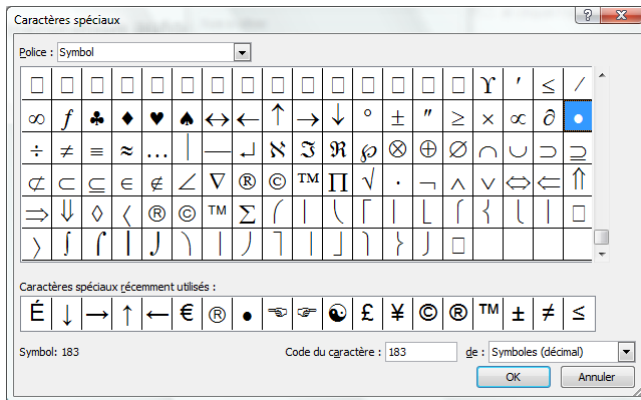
Caractères spéciaux

?

X

Police : Symbol

| □ | □ | □ | □ | □ | □ | □ | □ | □ | □ | □ | □ | □ | □ | ϒ | ′ | ≤ | ⁄ |
|---|---|---|---|---|---|---|---|---|---|---|---|---|---|---|---|---|---|
| ∞ | ƒ | ♣ | ♦ | ♥ | ♠ | ↔ | ← | ↑ | → | ↓ | ° | ± | ″ | ≥ | × | ∝ | ∂ | • |
| ÷ | ≠ | ≡ | ≈ | … | ⏐ | ⎯ | ↵ | ℵ | ℑ | ℜ | ℘ | ⊗ | ⊕ | ∅ | ∩ | ∪ | ⊃ | ⊇ |
| ⊄ | ⊂ | ⊆ | ∈ | ∉ | ∠ | ∇ | ® | © | ™ | ∏ | √ | ⋅ | ¬ | ∧ | ∨ | ⇔ | ⇐ | ⇑ |
| ⇒ | ⇓ | ◊ | 〈 | ® | © | ™ | ∑ | ⎛ | ⎜ | ⎝ | ⎡ | ⎢ | ⎣ | ⎧ | ⎨ | ⎩ | ⎪ | □ |
| 〉 | ∫ | ⌠ | ⎮ | ⌡ | ⎞ | ⎟ | ⎠ | ⎤ | ⎥ | ⎦ | ⎫ | ⎬ | ⎭ | □ | | | | |

Caractères spéciaux récemment utilisés :

| É | ↓ | → | ↑ | ← | € | ® | • | ☜ | ☞ | ☯ | £ | ¥ | © | ® | ™ | ± | ≠ | ≤ |
|---|---|---|---|---|---|---|---|---|---|---|---|---|---|---|---|---|---|---|

Symbol: 183

Code du caractère : 183

de : Symboles (décimal)

OK

Annuler